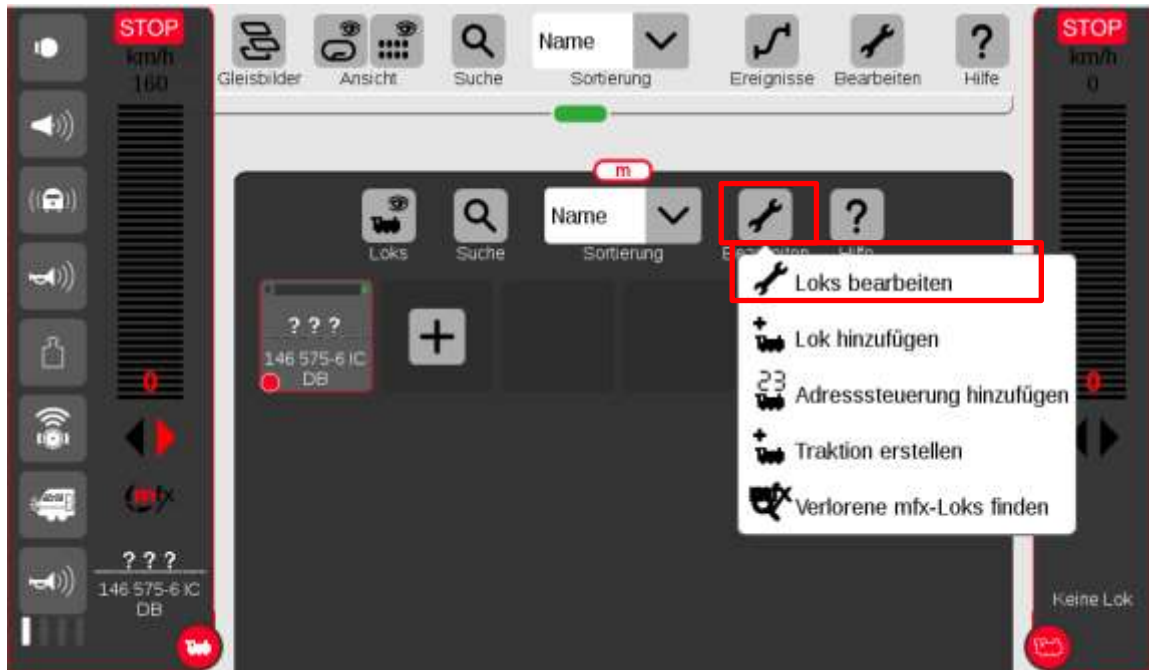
STOP
km/h
160

Gleisbilder
Ansicht
Suche
Name
Sortierung
Ereignisse
Bearbeiten
Hilfe

STOP
km/h
0

m

Loks
Suche
Name
Sortierung
Bea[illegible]eiten
Hilfe

? ? ?
146 575-6 IC
DB

Loks bearbeiten
Lok hinzufügen
23
Adresssteuerung hinzufügen
Traktion erstellen
Verlorene mfx-Loks finden

0
0

mfx

? ? ?
146 575-6 IC
DB

Keine Lok